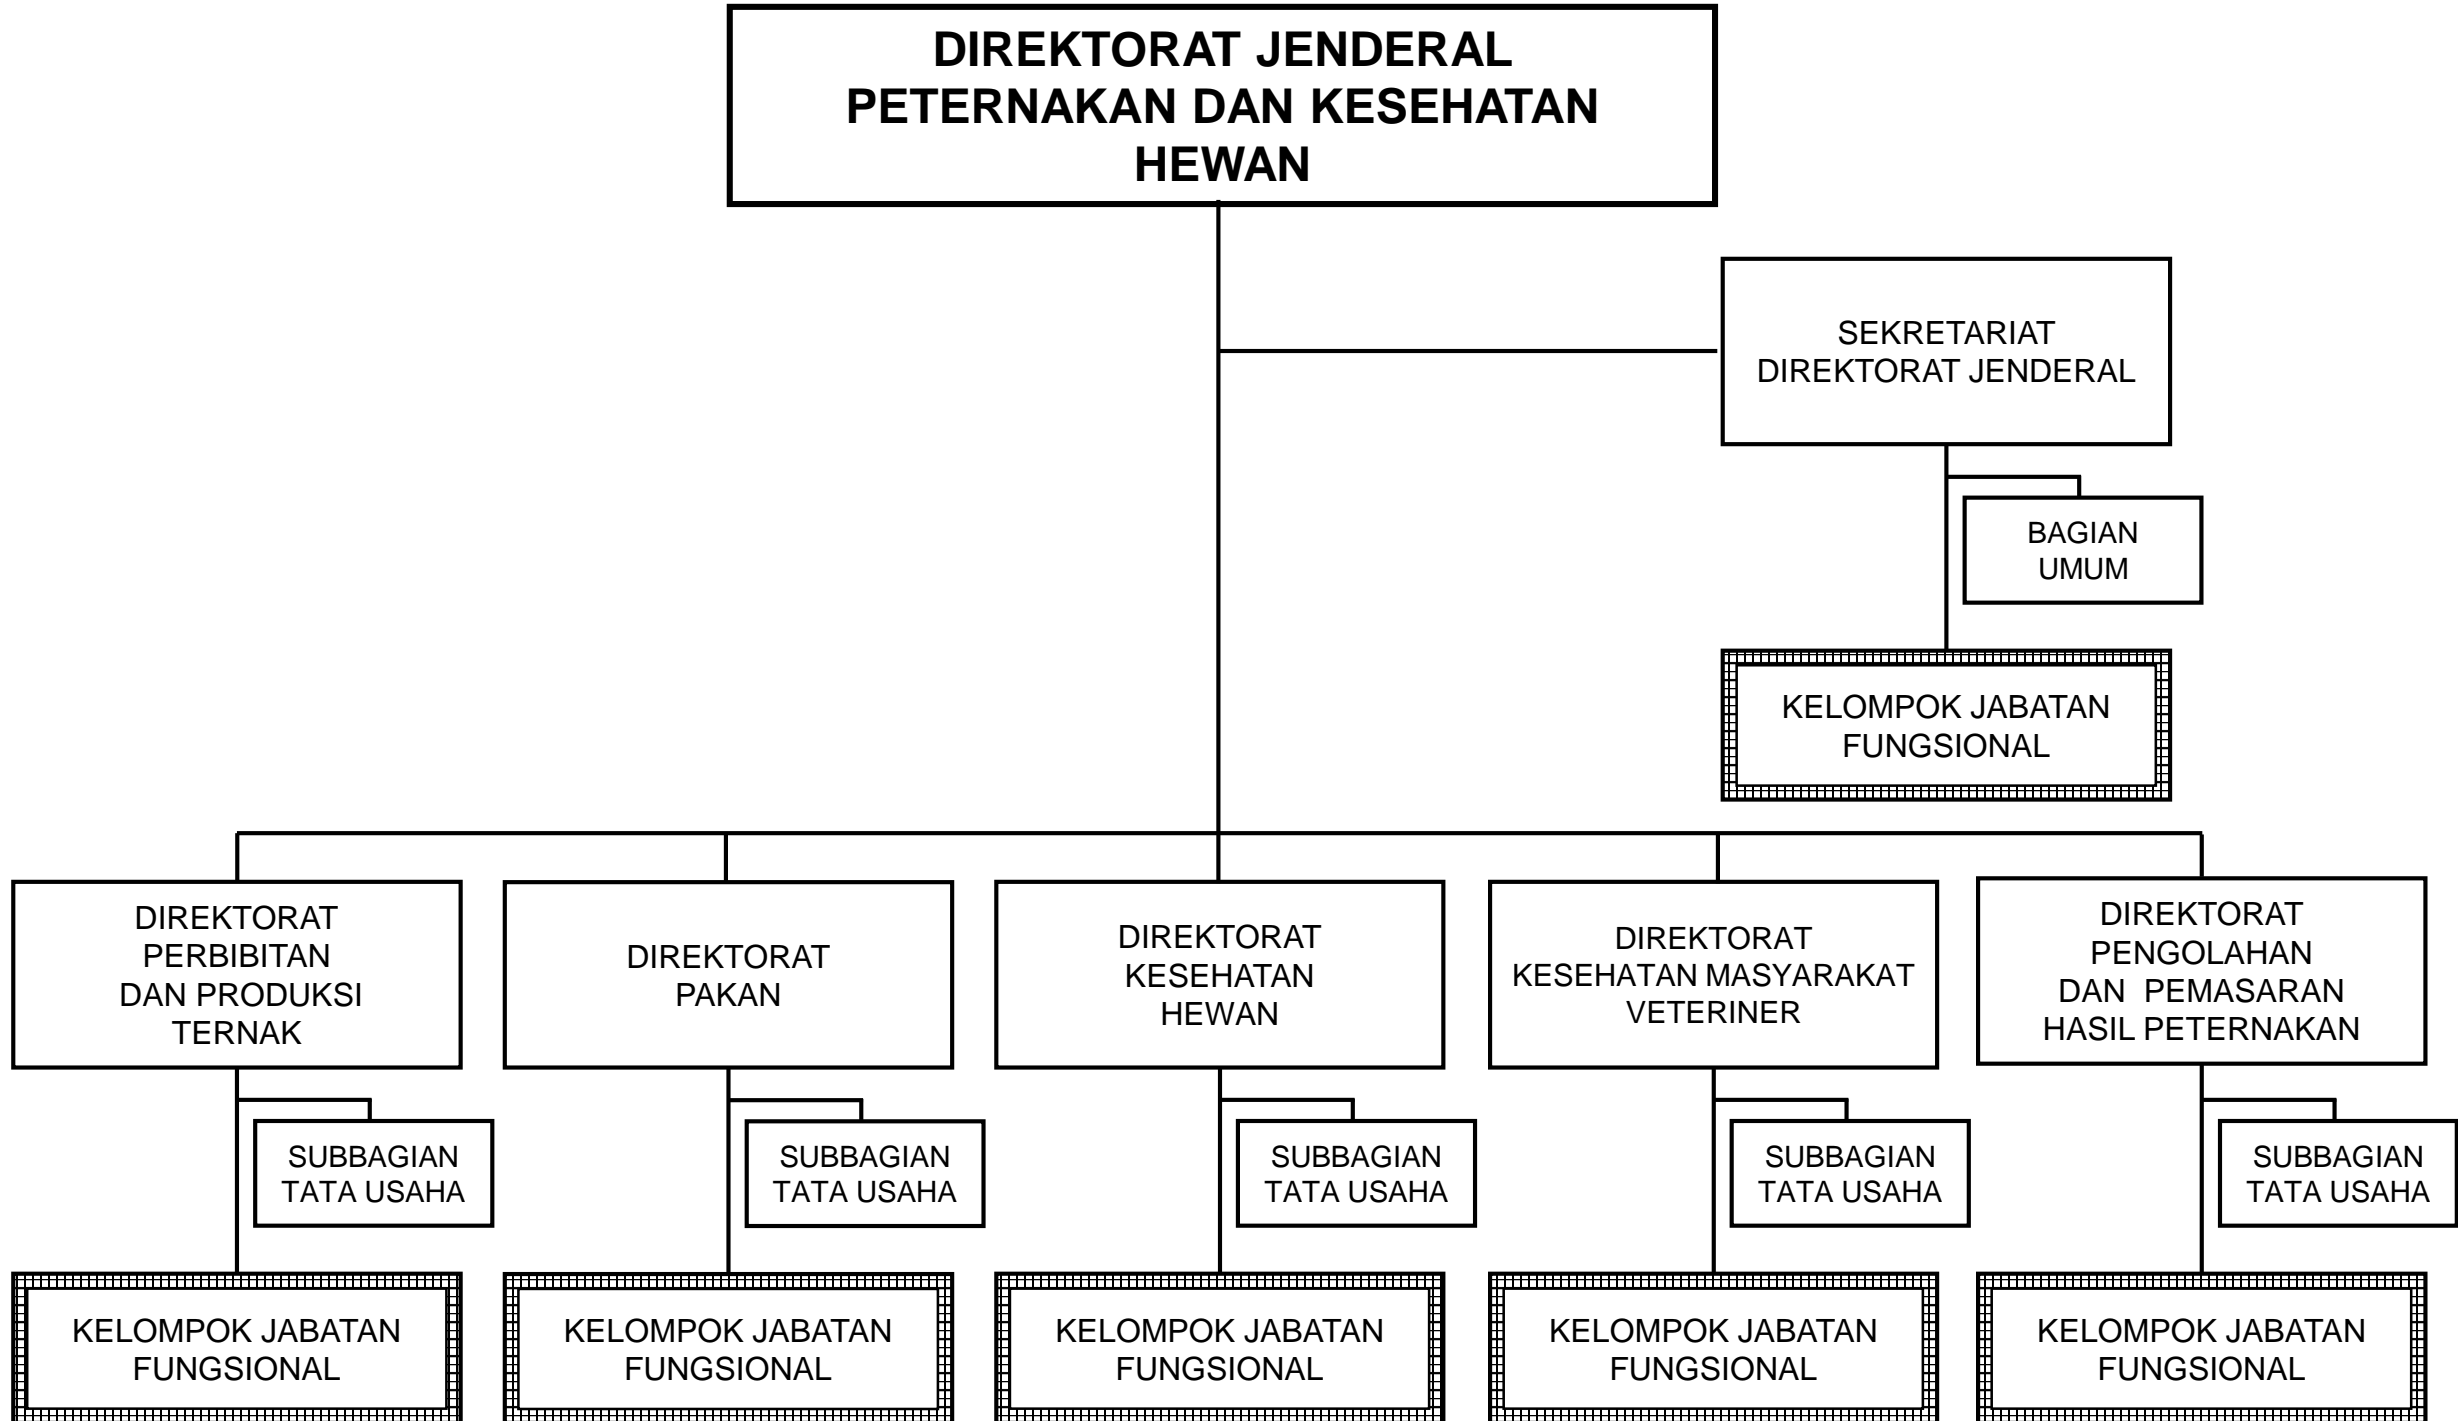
DIREKTORAT JENDERAL PETERNAKAN DAN KESEHATAN HEWAN

SEKRETARIAT DIREKTORAT JENDERAL

BAGIAN UMUM

KELOMPOK JABATAN FUNGSIONAL

DIREKTORAT PERBIBITAN DAN PRODUKSI TERNAK

SUBBAGIAN TATA USAHA

KELOMPOK JABATAN FUNGSIONAL

DIREKTORAT PAKAN

SUBBAGIAN TATA USAHA

KELOMPOK JABATAN FUNGSIONAL

DIREKTORAT KESEHATAN HEWAN

SUBBAGIAN TATA USAHA

KELOMPOK JABATAN FUNGSIONAL

DIREKTORAT KESEHATAN MASYARAKAT VETERINER

SUBBAGIAN TATA USAHA

KELOMPOK JABATAN FUNGSIONAL

DIREKTORAT PENGOLAHAN DAN PEMASARAN HASIL PETERNAKAN

SUBBAGIAN TATA USAHA

KELOMPOK JABATAN FUNGSIONAL